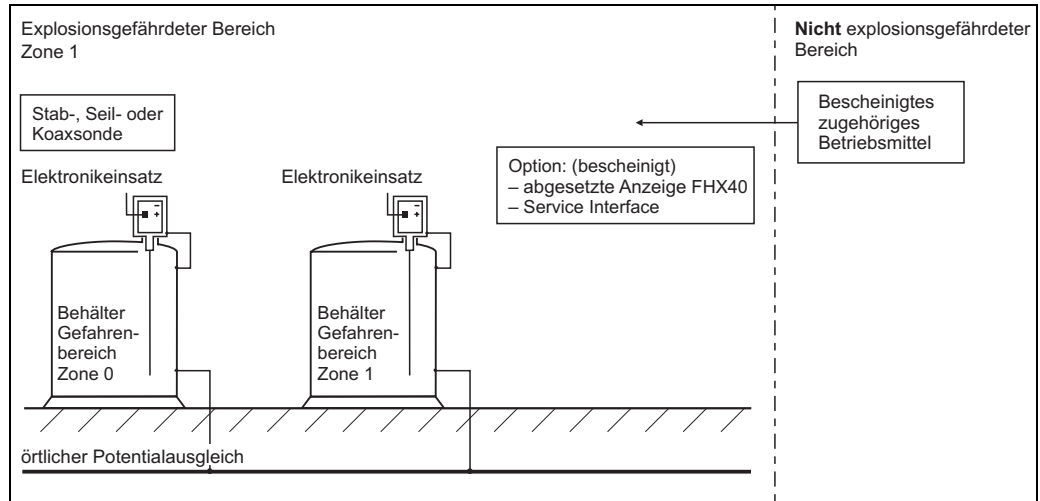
Explosionsgefährdeter Bereich
Zone 1

**Nicht** explosionsgefährdeter Bereich

Stab-, Seil- oder Koaxsonde

Bescheinigtes zugehöriges Betriebsmittel

Option: (bescheinigt)
– abgesetzte Anzeige FHX40
– Service Interface

Elektronikeinsatz

Elektronikeinsatz

– +

– +

Behälter Gefahrenbereich Zone 0

Behälter Gefahrenbereich Zone 1

örtlicher Potentialausgleich